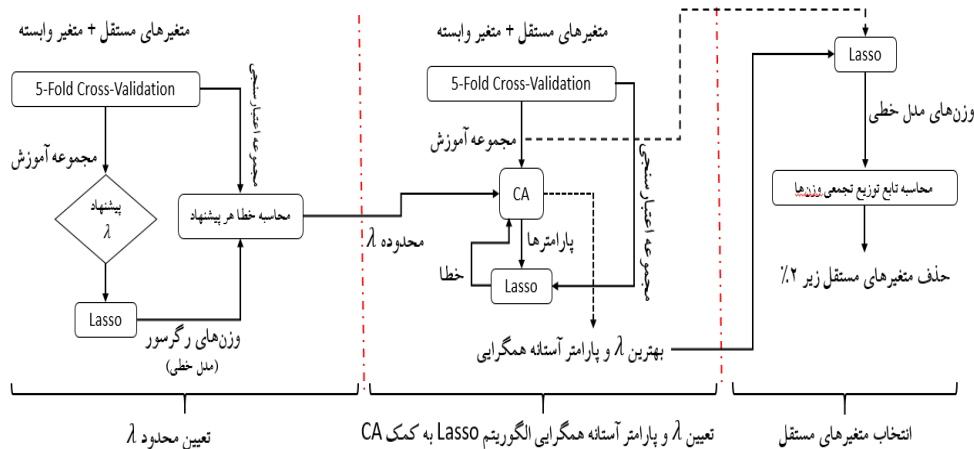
متغیرهای مستقل + متغیر وابسته

5-Fold Cross-Validation

مجموعه آموزش

مجموعه اعتبارسنجی

پیشنهاد $\lambda$

محاسبه خطا هر پیشنهاد

Lasso

وزن‌های رگرسور (مدل خطی)

متغیرهای مستقل + متغیر وابسته

5-Fold Cross-Validation

مجموعه آموزش

مجموعه اعتبارسنجی

محدوده $\lambda$

CA

پارامترها

خطا

Lasso

بهترین $\lambda$ و پارامتر آستانه همگرایی

Lasso

وزن‌های مدل خطی

محاسبه تابع توزیع تجمعی وزن‌ها

حذف متغیرهای مستقل زیر ۲٪

تعیین محدود $\lambda$

تعیین $\lambda$ و پارامتر آستانه همگرایی الگوریتم Lasso به کمک CA

انتخاب متغیرهای مستقل